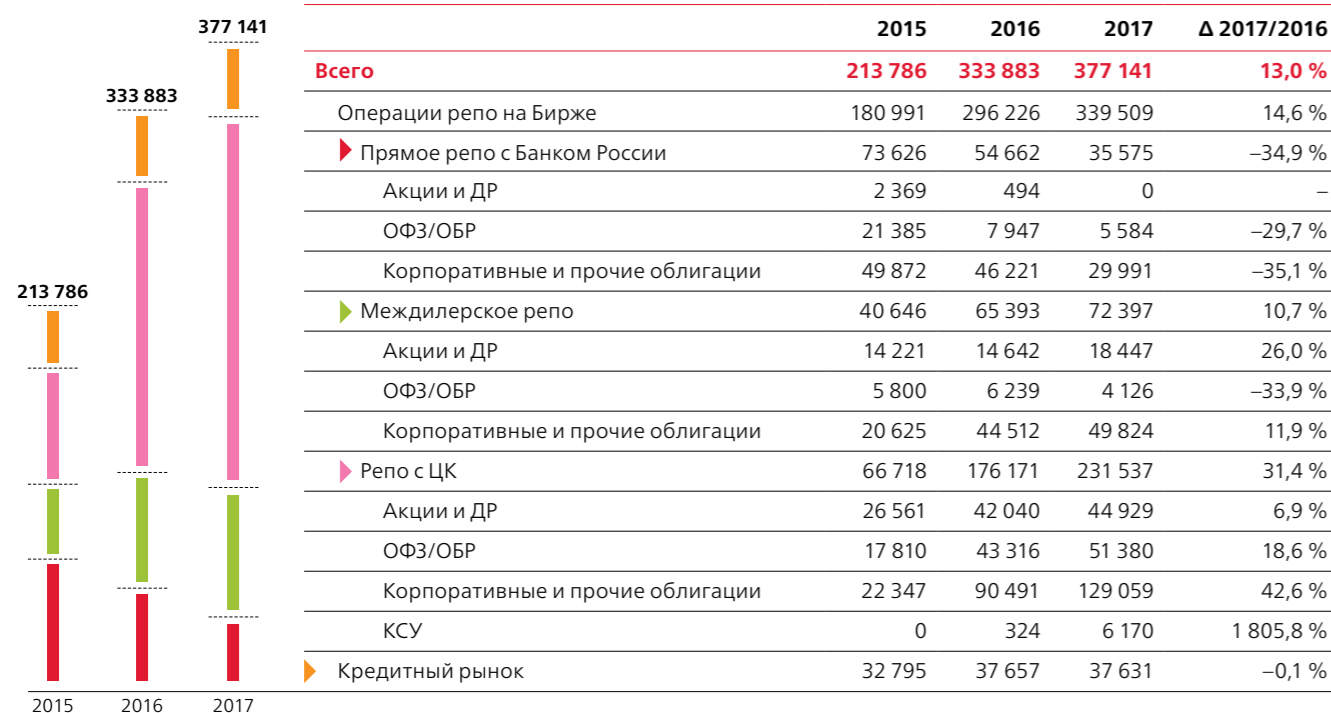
377 141

333 883

213 786

2015 2016 2017

| | 2015 | 2016 | 2017 | Δ 2017/2016 |
|---|---|---|---|---|
| Всего | 213 786 | 333 883 | 377 141 | 13,0 % |
| Операции репо на Бирже | 180 991 | 296 226 | 339 509 | 14,6 % |
| Прямое репо с Банком России | 73 626 | 54 662 | 35 575 | –34,9 % |
| Акции и ДР | 2 369 | 494 | 0 | – |
| ОФЗ/ОБР | 21 385 | 7 947 | 5 584 | –29,7 % |
| Корпоративные и прочие облигации | 49 872 | 46 221 | 29 991 | –35,1 % |
| Междилерское репо | 40 646 | 65 393 | 72 397 | 10,7 % |
| Акции и ДР | 14 221 | 14 642 | 18 447 | 26,0 % |
| ОФЗ/ОБР | 5 800 | 6 239 | 4 126 | –33,9 % |
| Корпоративные и прочие облигации | 20 625 | 44 512 | 49 824 | 11,9 % |
| Репо с ЦК | 66 718 | 176 171 | 231 537 | 31,4 % |
| Акции и ДР | 26 561 | 42 040 | 44 929 | 6,9 % |
| ОФЗ/ОБР | 17 810 | 43 316 | 51 380 | 18,6 % |
| Корпоративные и прочие облигации | 22 347 | 90 491 | 129 059 | 42,6 % |
| КСУ | 0 | 324 | 6 170 | 1 805,8 % |
| Кредитный рынок | 32 795 | 37 657 | 37 631 | –0,1 % |